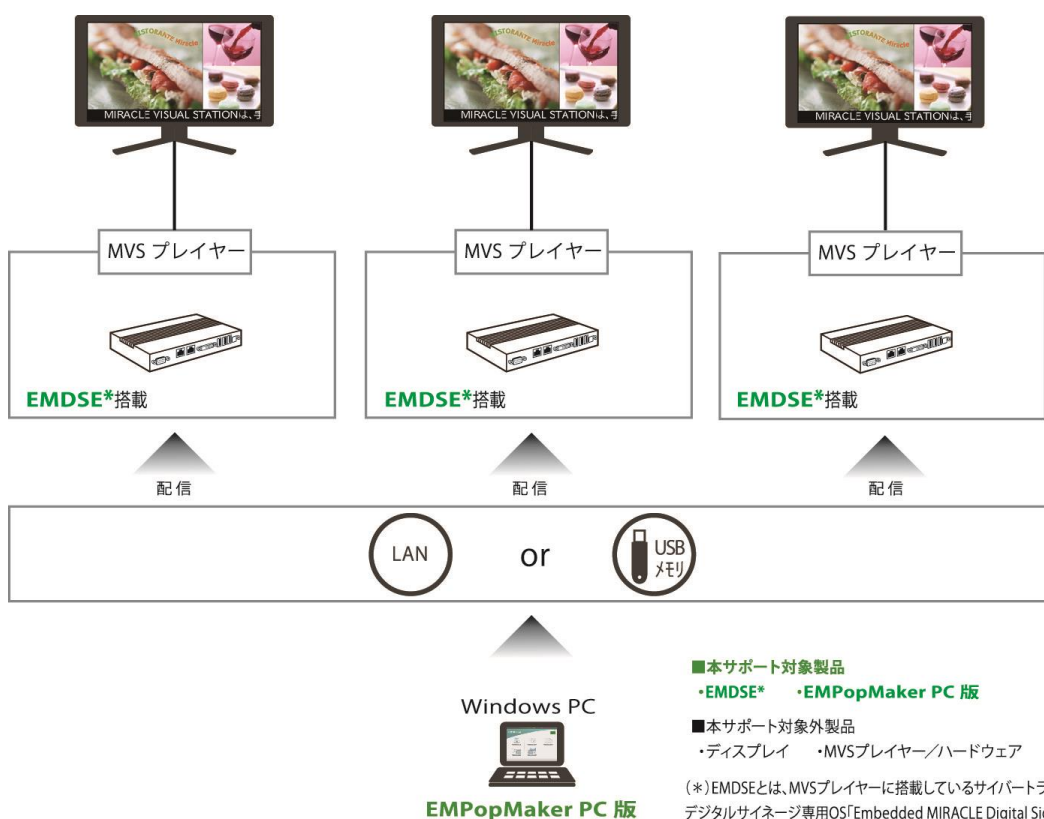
RISTORANTE Miracle
MIRACLE VISUAL STATIONは、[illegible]

RISTORANTE Miracle
MIRACLE VISUAL STATIONは、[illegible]

RISTORANTE Miracle
MIRACLE VISUAL STATIONは、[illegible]

MVS プレイヤー
EMDSE*搭載

MVS プレイヤー
EMDSE*搭載

MVS プレイヤー
EMDSE*搭載

配信
配信
配信

LAN
or
USB メモリ

Windows PC
EMPopMaker PC 版

■本サポート対象製品
・EMDSE* ・EMPopMaker PC 版

■本サポート対象外製品
・ディスプレイ ・MVSプレイヤー／ハードウェア

(*)EMDSEとは、MVSプレイヤーに搭載しているサイバートラ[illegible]
デジタルサイネージ専用OS「Embedded MIRACLE Digital Si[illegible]